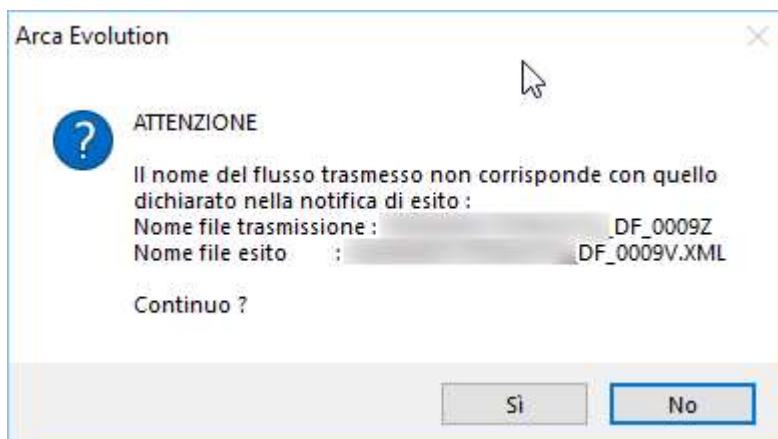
Arca Evolution

ATTENZIONE

Il nome del flusso trasmesso non corrisponde con quello dichiarato nella notifica di esito :
Nome file trasmissione : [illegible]_DF_0009Z
Nome file esito : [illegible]_DF_0009V.XML

Continuo ?

Sì

No